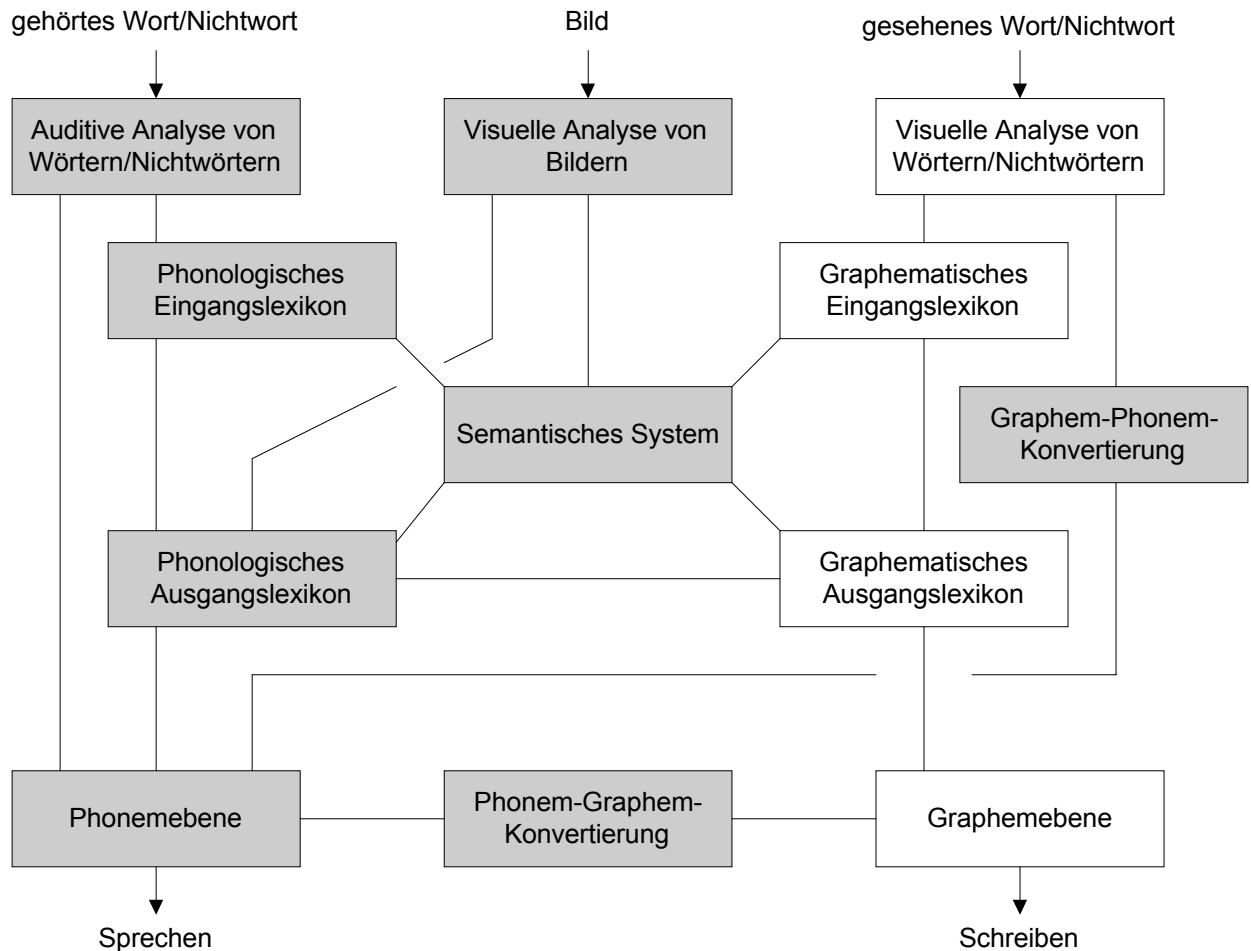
gehörtes Wort/Nichtwort

Bild

gesehenes Wort/Nichtwort

Auditive Analyse von Wörtern/Nichtwörtern

Visuelle Analyse von Bildern

Visuelle Analyse von Wörtern/Nichtwörtern

Phonologisches Eingangslexikon

Graphematisches Eingangslexikon

Semantisches System

Graphem-Phonem-Konvertierung

Phonologisches Ausgangslexikon

Graphematisches Ausgangslexikon

Phonemebene

Phonem-Graphem-Konvertierung

Graphemebene

Sprechen

Schreiben